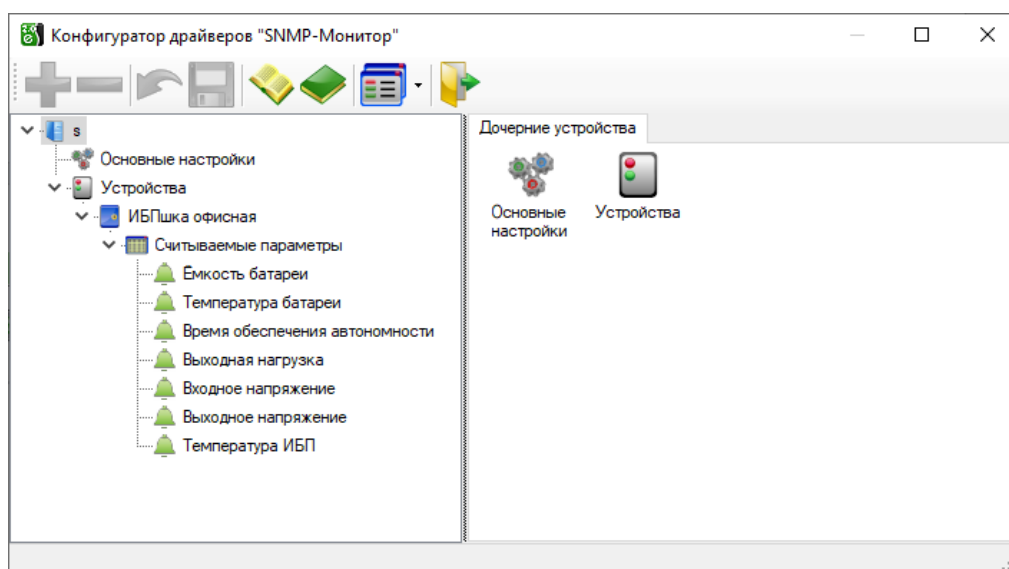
Конфигуратор драйверов "SNMP-Монитор"

s
Основные настройки
Устройства
ИБПшка офисная
Считываемые параметры
Емкость батареи
Температура батареи
Время обеспечения автономности
Выходная нагрузка
Входное напряжение
Выходное напряжение
Температура ИБП

Дочерние устройства

Основные настройки
Устройства